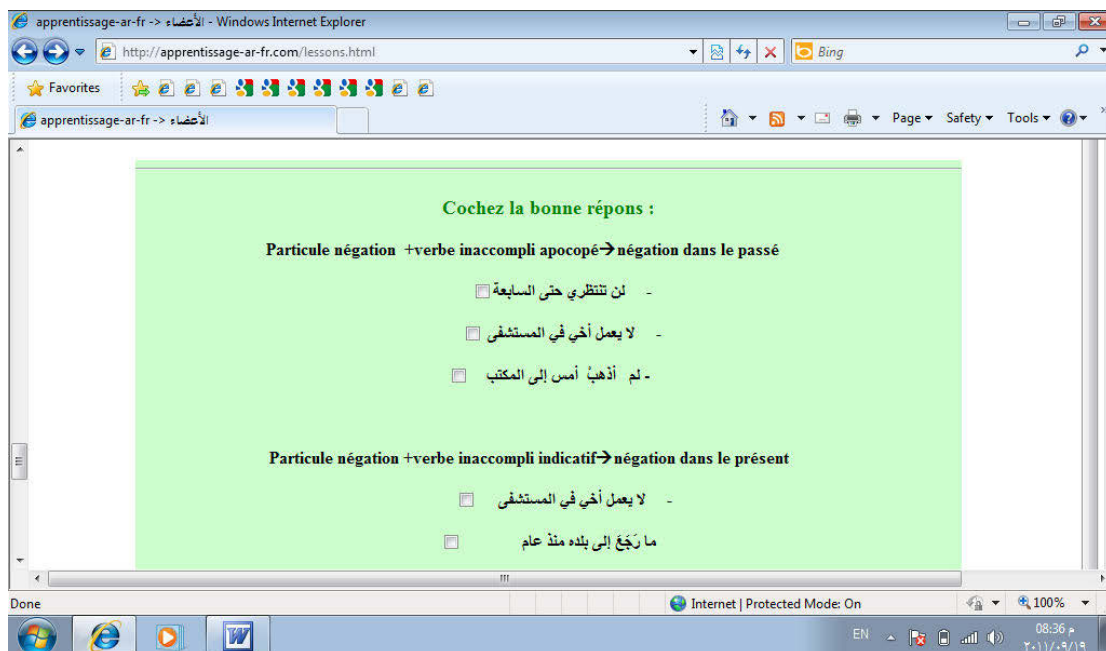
apprentissage-ar-fr -> الأعضاء - Windows Internet Explorer

http://apprentissage-ar-fr.com/lessons.html

Bing

Favorites

apprentissage-ar-fr -> الأعضاء

Page ▾ Safety ▾ Tools ▾

Cochez la bonne répons :

Particule négation +verbe inaccompli apocopé→négation dans le passé

- لن تنتظري حتى السابعة

- لا يعمل أخي في المستشفى

- لم أذهبْ أمس إلى المكتب

Particule négation +verbe inaccompli indicatif→négation dans le présent

- لا يعمل أخي في المستشفى

ما رَجَعَ إلى بلده منذ عام

Done

Internet | Protected Mode: On

100%

EN

08:36 م
٢٠١١/٠٩/١٩